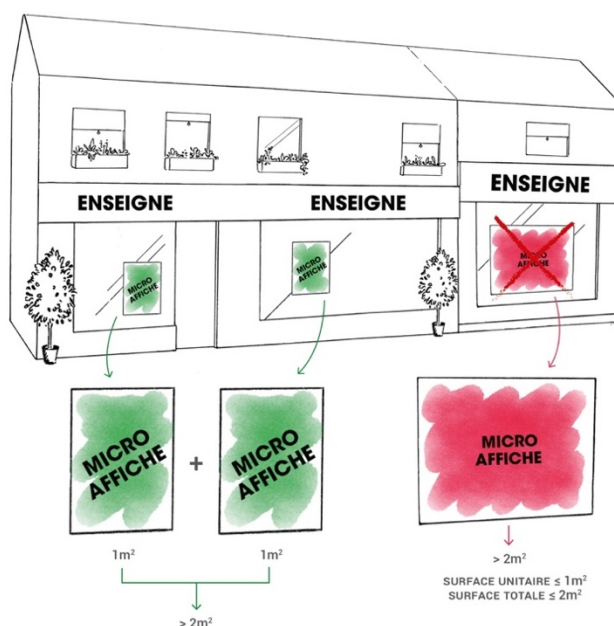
ENSEIGNE

ENSEIGNE

ENSEIGNE

MICRO AFFICHE

MICRO AFFICHE

MICRO AFFICHE

MICRO AFFICHE

+

MICRO AFFICHE

MICRO AFFICHE

$1m^2$

$1m^2$

$> 2m^2$

$> 2m^2$

SURFACE UNITAIRE $\leq 1m^2$
SURFACE TOTALE $\leq 2m^2$